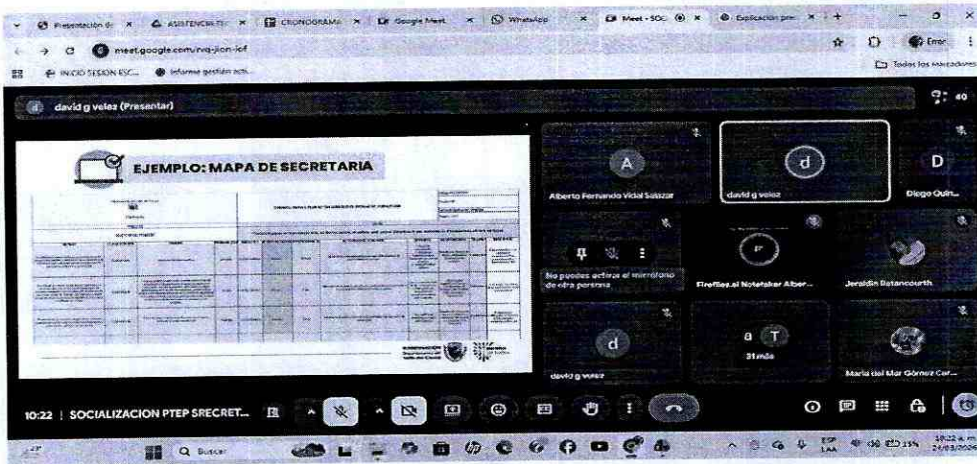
Presentación d × ASISTENCIA × CRONOGRAMA × Google Meet × WhatsApp × Meet - SOC × Explicación × +

meet.google.com/rvq-jion-iof

Error

INICIO SESION ESC... Informe gestión acti...

Todos los marcadores

david g velez (Presentar)

40

EJEMPLO: MAPA DE SECRETARIA

A
Alberto Fernando Vidal Salazar

d
david g velez

D
Diego Quin...

No puedes activar el micrófono de otra persona

Fireflies.ai Notetaker Alber...

Jeraldin Betancourth

d
david g velez

a T
31 más

Maria del Mar Gómez Cor...

10:22 | SOCIALIZACION PTEP SRECRET...

Q Buscar

ESP LAA

10:22 a. m.
24/03/2024